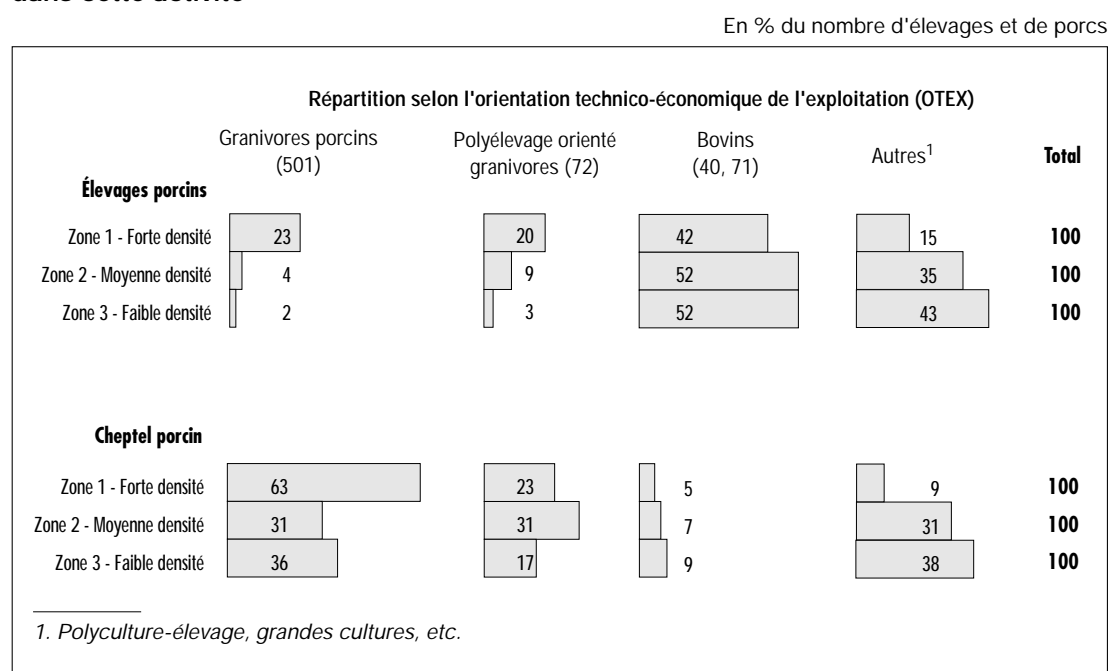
dans cette activité

En % du nombre d'élevages et de porcs

Répartition selon l'orientation technico-économique de l'exploitation (OTEX)

| | Granivores porcins (501) | Polyélevage orienté granivores (72) | Bovins (40, 71) | Autres$^1$ | Total |
|---|---|---|---|---|---|
| **Élevages porcins** | | | | | |
| Zone 1 - Forte densité | 23 | 20 | 42 | 15 | **100** |
| Zone 2 - Moyenne densité | 4 | 9 | 52 | 35 | **100** |
| Zone 3 - Faible densité | 2 | 3 | 52 | 43 | **100** |
| **Cheptel porcin** | | | | | |
| Zone 1 - Forte densité | 63 | 23 | 5 | 9 | **100** |
| Zone 2 - Moyenne densité | 31 | 31 | 7 | 31 | **100** |
| Zone 3 - Faible densité | 36 | 17 | 9 | 38 | **100** |

1. Polyculture-élevage, grandes cultures, etc.